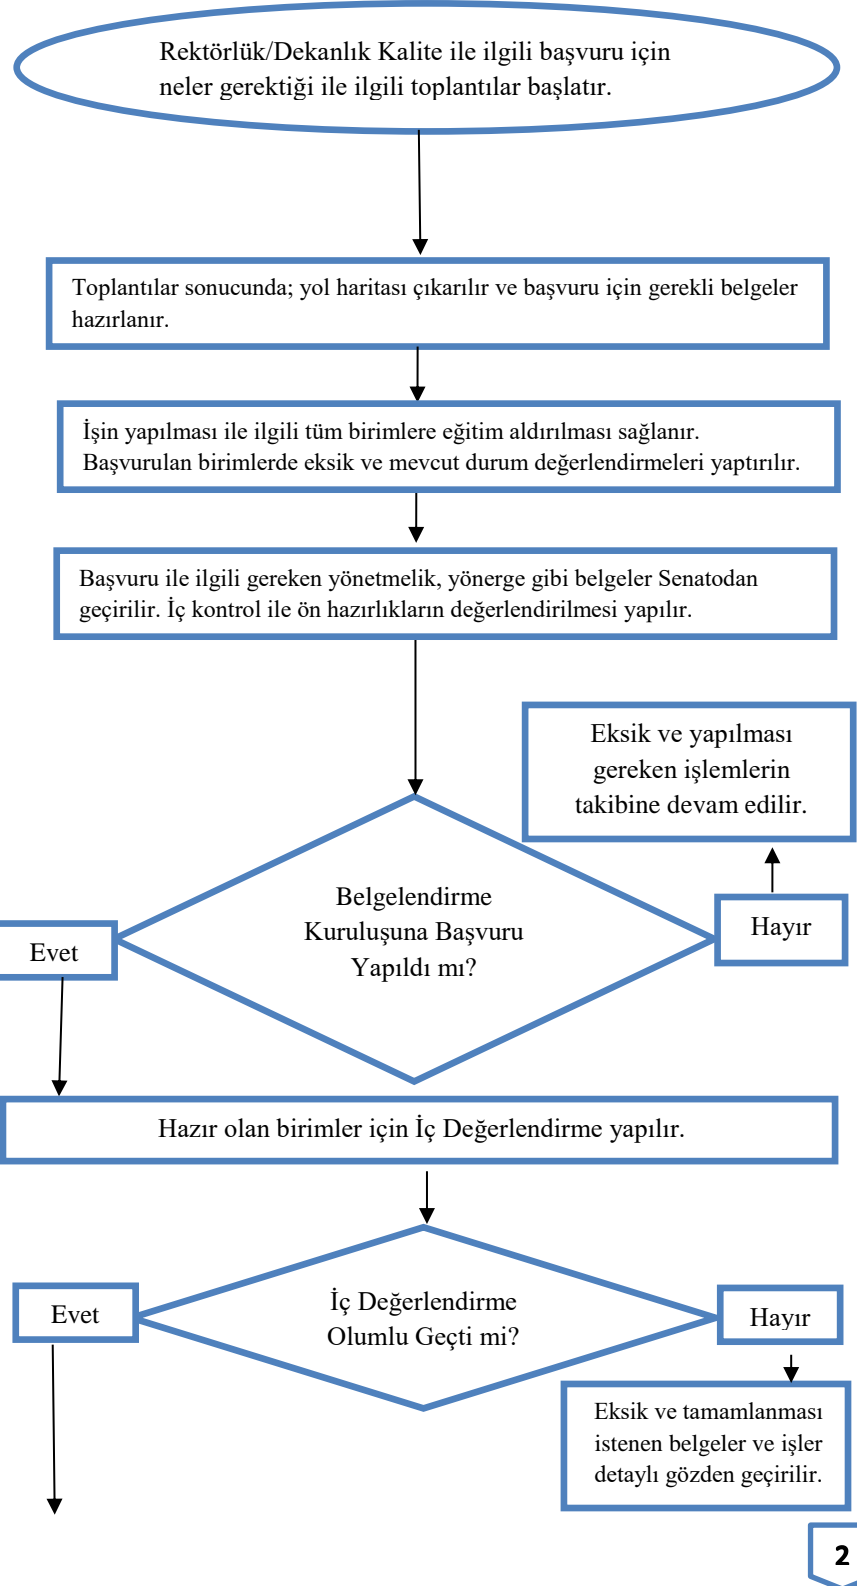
Rektörlük/Dekanlık Kalite ile ilgili başvuru için neler gerektiği ile ilgili toplantılar başlatır.

Toplantılar sonucunda; yol haritası çıkarılır ve başvuru için gerekli belgeler hazırlanır.

İşin yapılması ile ilgili tüm birimlere eğitim aldırılması sağlanır. Başvurulan birimlerde eksik ve mevcut durum değerlendirmeleri yaptırılır.

Başvuru ile ilgili gereken yönetmelik, yönerge gibi belgeler Senatodan geçirilir. İç kontrol ile ön hazırlıkların değerlendirilmesi yapılır.

Eksik ve yapılması gereken işlemlerin takibine devam edilir.

Belgelendirme Kuruluşuna Başvuru Yapıldı mı?

Evet

Hayır

Hazır olan birimler için İç Değerlendirme yapılır.

İç Değerlendirme Olumlu Geçti mi?

Evet

Hayır

Eksik ve tamamlanması istenen belgeler ve işler detaylı gözden geçirilir.

2